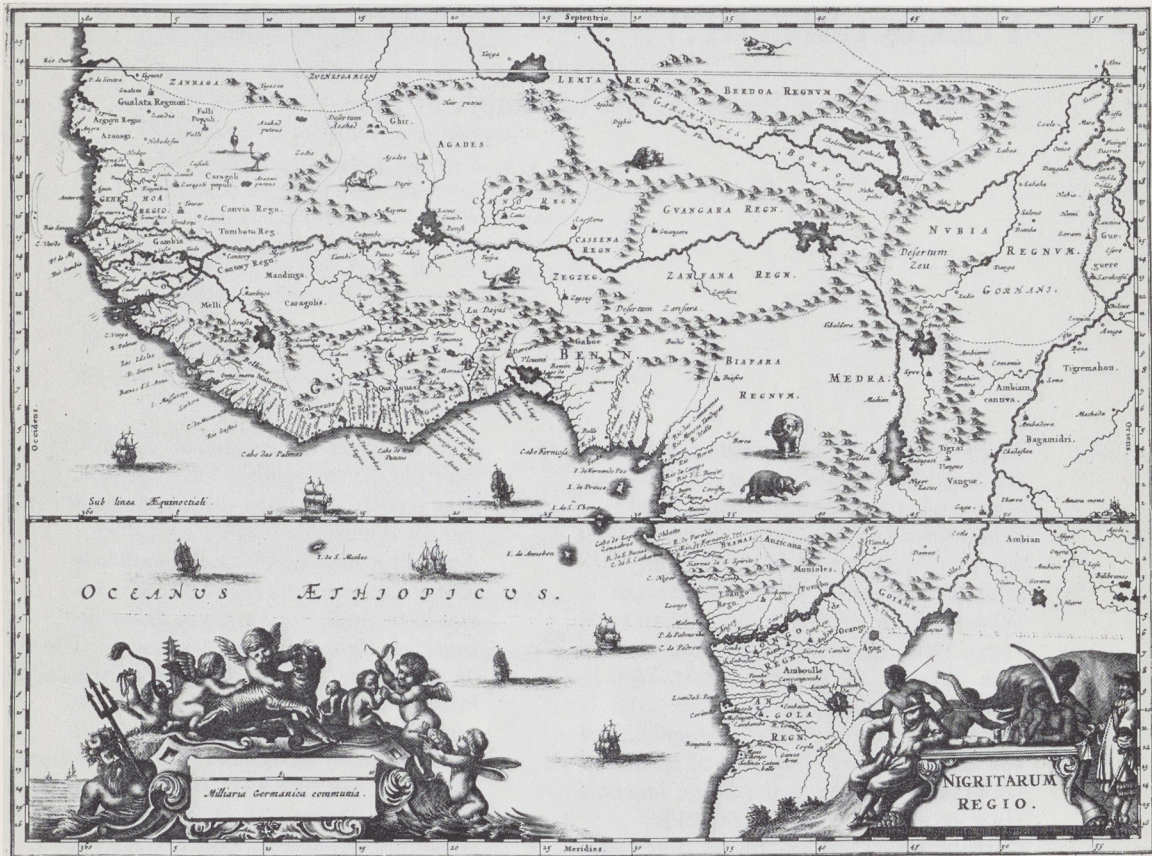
Septentrio

Zanhaga
Zuenziga Regn.
Lemta Regn.
Berdoa Regnum
Gualata Regnum
Arguyn Regno
Azanagi
Agades
Ghir
Caragoli populi
Genehoa Regio
Canvia Regn.
Tombutu Reg.
Gambia
Cano Regn.
Guangara Regn.
Cassena Regn
Borno
Nubia
Desertum Zeu
Regnum
Gorhani
Zegzeg
Zanfana Regn.
Desertum Zanfara
Mandinga
Melli
Caragoli
Benin
Biafara
Regnum
Medra
Tigremahou
Ambiam cantiva
Bagamidri
Tigrai
Vangue
Cabo das Palmas
Cabo Formoso
I. de Fernando Poo
I. do Principe
I. de S. Thome
Sub linea Æquinoctiali
Occidens
Oriens
I. de S. Mattheo
I. de Annobon
Oceanus Æthiopicus.
Anzicana
Congo
Angola
Regn.
Ambian
Milliaria Germanica communia.
Nigritarum Regio.
Meridies